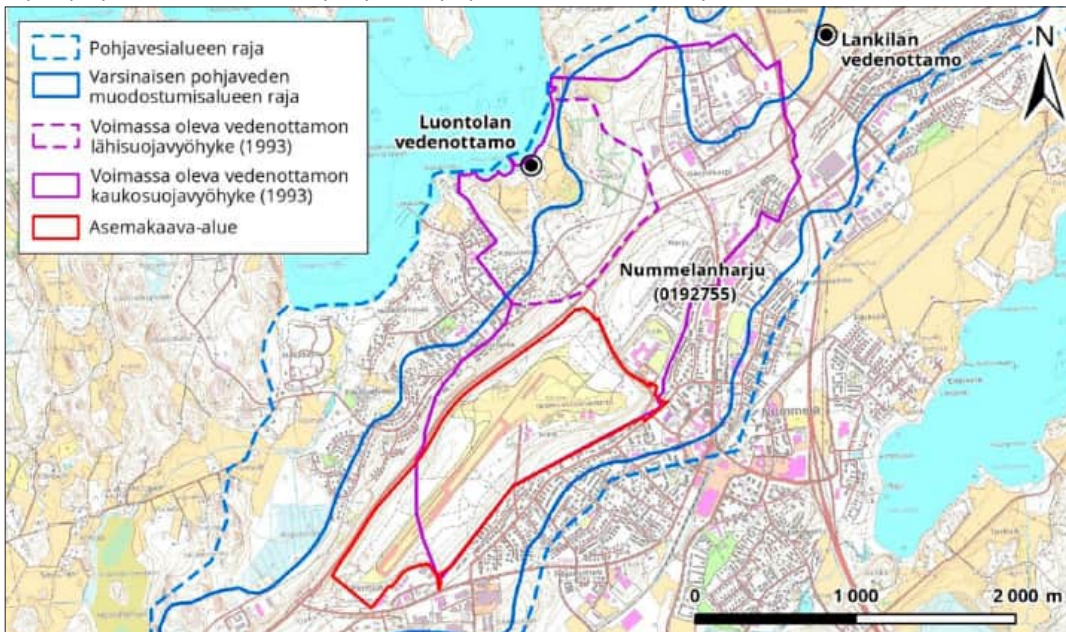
Pohjavesialueen raja
Varsinaisen pohjaveden muodostumisalueen raja
Voimassa oleva vedenottamon lähisuojavyöhyke (1993)
Voimassa oleva vedenottamon kaukosuojavyöhyke (1993)
Asemakaava-alue

Lankilan vedenottamo

N

Luontolan vedenottamo

Nummelanharju (0192755)

Nummela

0 1 000 2 000 m